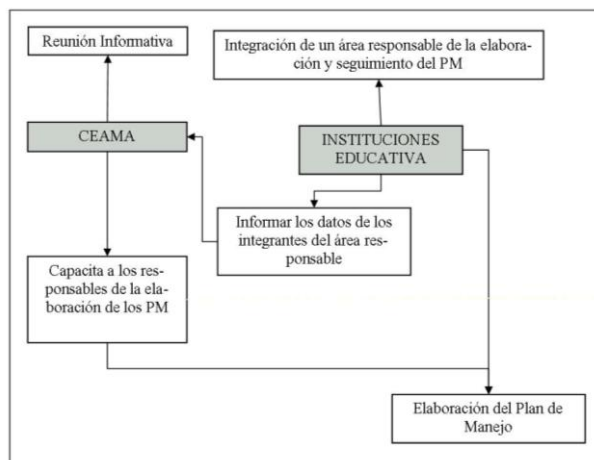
Reunión Informativa

Integración de un área responsable de la elaboración y seguimiento del PM

CEAMA

INSTITUCIONES EDUCATIVA

Informar los datos de los integrantes del área responsable

Capacita a los responsables de la elaboración de los PM

Elaboración del Plan de Manejo